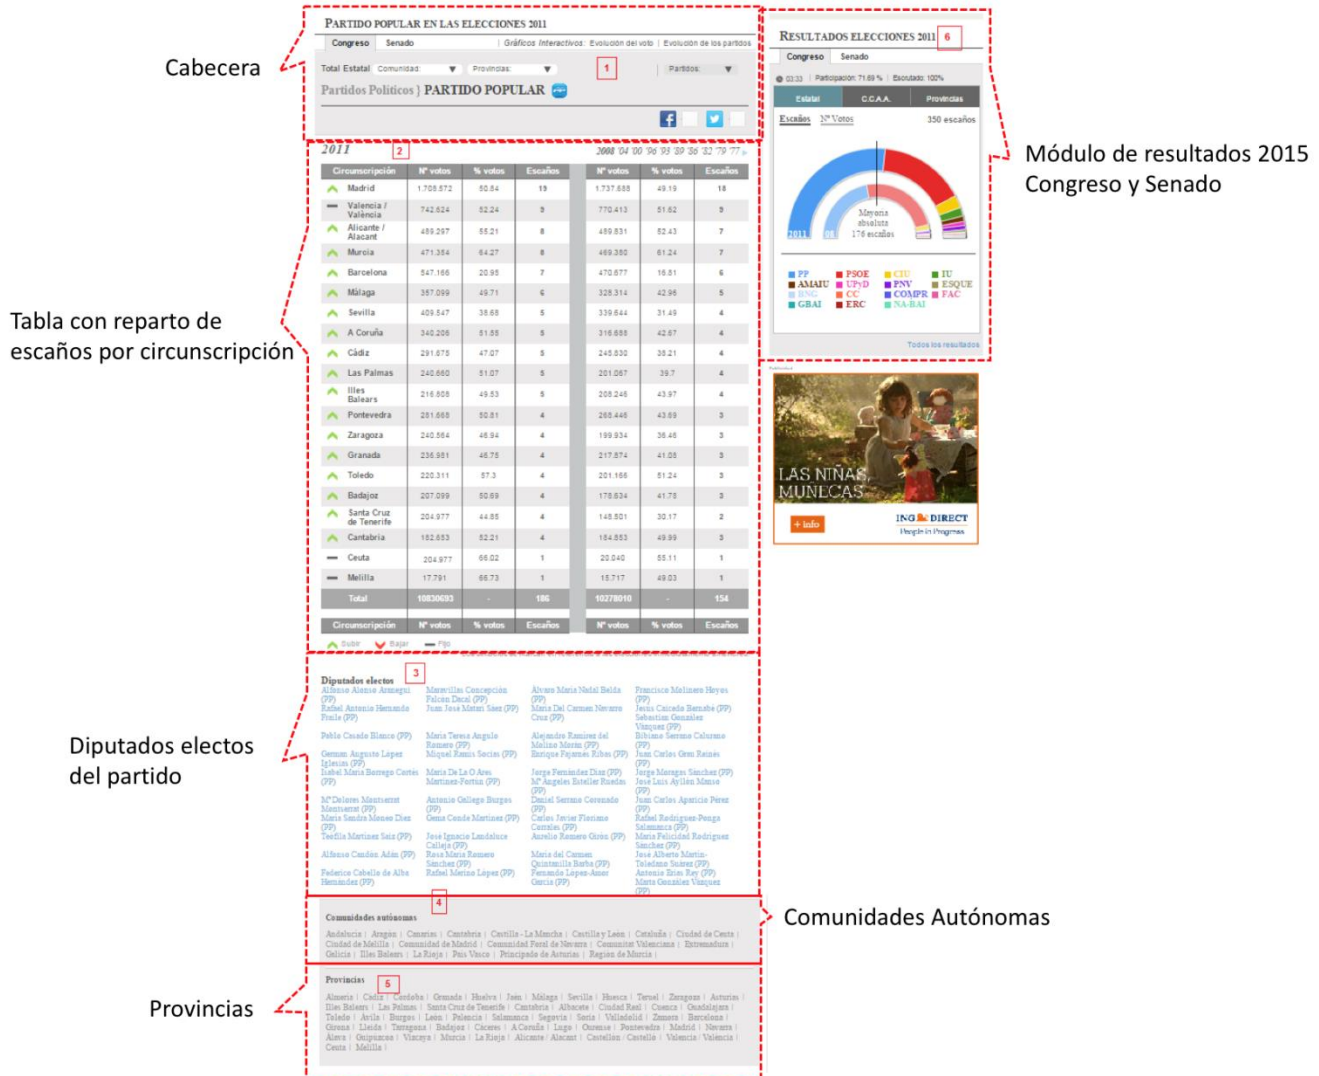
Cabecera

PARTIDO POPULAR EN LAS ELECCIONES 2011

Congreso | Senado | Gráficos interactivos: Evolución del voto | Evolución de los partidos

Total Estatal | Comunidad: | Provincias: | Partidos:

1

Partidos Políticos } PARTIDO POPULAR

RESULTADOS ELECCIONES 2011

6

Congreso | Senado

03:33 | Participación: 71.69 % | Escrutado: 100%

Estatal | C.C.A.A. | Provincias

Escaños | Nº Votos | 350 escaños

Mayoría absoluta 176 escaños

2011 | 08

PP | PSOE | CIU | IU | AMAIU | UPyD | PNV | ESQUE | BNG | CC | COMPR | FAC | GBAI | ERC | NA-BAI

Todos los resultados

Módulo de resultados 2015 Congreso y Senado

2011

2

2008 '04 '00 '96 '93 '89 '86 '82 '79 '77

Tabla con reparto de escaños por circunscripción

| Circunscripción | Nº votos | % votos | Escaños | Nº votos | % votos | Escaños |
|---|---|---|---|---|---|---|
| Madrid | 1.705.572 | 50.84 | 19 | 1.737.688 | 49.19 | 18 |
| Valencia / València | 742.624 | 52.24 | 9 | 770.413 | 51.62 | 9 |
| Alicante / Alacant | 489.297 | 55.21 | 8 | 489.831 | 52.43 | 7 |
| Murcia | 471.354 | 64.27 | 8 | 469.350 | 61.24 | 7 |
| Barcelona | 547.166 | 20.95 | 7 | 470.677 | 16.81 | 6 |
| Málaga | 357.099 | 49.71 | 6 | 328.314 | 42.96 | 5 |
| Sevilla | 409.547 | 38.68 | 5 | 339.644 | 31.49 | 4 |
| A Coruña | 340.206 | 51.55 | 5 | 316.688 | 42.67 | 4 |
| Cádiz | 291.675 | 47.07 | 5 | 245.630 | 35.21 | 4 |
| Las Palmas | 240.660 | 51.07 | 5 | 201.067 | 39.7 | 4 |
| Illes Balears | 216.808 | 49.53 | 5 | 208.246 | 43.97 | 4 |
| Pontevedra | 281.668 | 50.81 | 4 | 268.446 | 43.69 | 3 |
| Zaragoza | 240.564 | 46.94 | 4 | 199.934 | 36.46 | 3 |
| Granada | 236.981 | 46.75 | 4 | 217.674 | 41.08 | 3 |
| Toledo | 220.311 | 57.3 | 4 | 201.166 | 51.24 | 3 |
| Badajoz | 207.099 | 50.69 | 4 | 178.634 | 41.78 | 3 |
| Santa Cruz de Tenerife | 204.977 | 44.85 | 4 | 148.501 | 30.17 | 2 |
| Cantabria | 182.653 | 52.21 | 4 | 184.853 | 49.99 | 3 |
| Ceuta | 204.977 | 66.02 | 1 | 20.040 | 55.11 | 1 |
| Melilla | 17.791 | 66.73 | 1 | 15.717 | 49.03 | 1 |
| Total | 10830693 | - | 186 | 10278010 | - | 154 |
| Circunscripción | Nº votos | % votos | Escaños | Nº votos | % votos | Escaños |

Subir | Bajar | Fijo

LAS NIÑAS MUÑECAS
+ Info
ING DIRECT
People in Progress

Diputados electos

3

Diputados electos del partido

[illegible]

4

Comunidades autónomas

Andalucía | Aragón | Canarias | Cantabria | Castilla - La Mancha | Castilla y León | Cataluña | Ciudad de Ceuta | Ciudad de Melilla | Comunidad de Madrid | Comunidad Foral de Navarra | Comunitat Valenciana | Extremadura | Galicia | Illes Balears | La Rioja | País Vasco | Principado de Asturias | Región de Murcia

Comunidades Autónomas

Provincias

5

Almería | Cádiz | Córdoba | Granada | Huelva | Jaén | Málaga | Sevilla | Huesca | Teruel | Zaragoza | Asturias | Illes Balears | Las Palmas | Santa Cruz de Tenerife | Cantabria | Albacete | Ciudad Real | Cuenca | Guadalajara | Toledo | Ávila | Burgos | León | Palencia | Salamanca | Segovia | Soria | Valladolid | Zamora | Barcelona | Girona | Lleida | Tarragona | Badajoz | Cáceres | A Coruña | Lugo | Ourense | Pontevedra | Madrid | Navarra | Álava | Guipúzcoa | Vizcaya | Murcia | La Rioja | Alicante / Alacant | Castellón / Castelló | Valencia / València | Ceuta | Melilla

Provincias